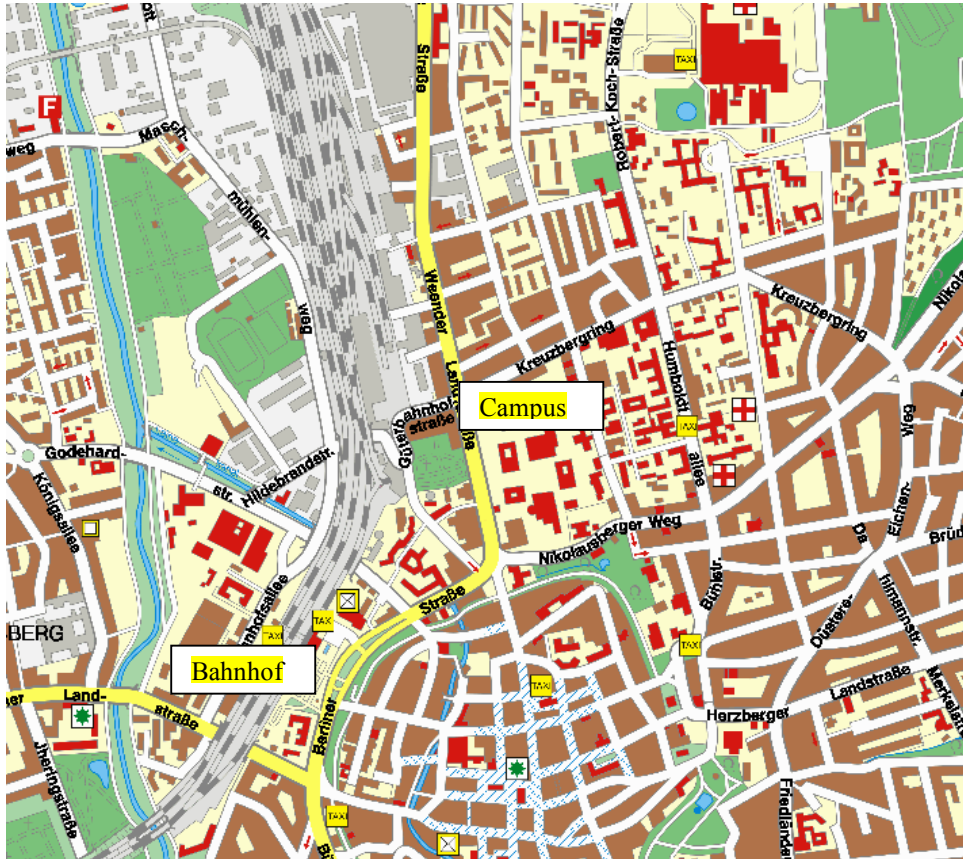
Straße
Robert-Koch-Straße
TAXI
F
weg
Masch-
mühlen-
weg
Weender Landstraße
Kreuzbergring
Kreuzbergring
Humboldtallee
Nikol
Campus
Güterbahnhofstraße
TAXI
Godehard-
str.
Hildebrandstr.
Königsallee
Weg
Eichen-
Brüh
Nikolausberger Weg
Bühlstr.
Dü
Bahnhofsallee
Straße
TAXI
TAXI
BERG
Düstere-
Hainholzweg
Bahnhof
TAXI
Land-
straße
Berliner
Herzberger
Landstraße
Merkelstr.
Iheringstraße
TAXI
Friedländer
TAXI